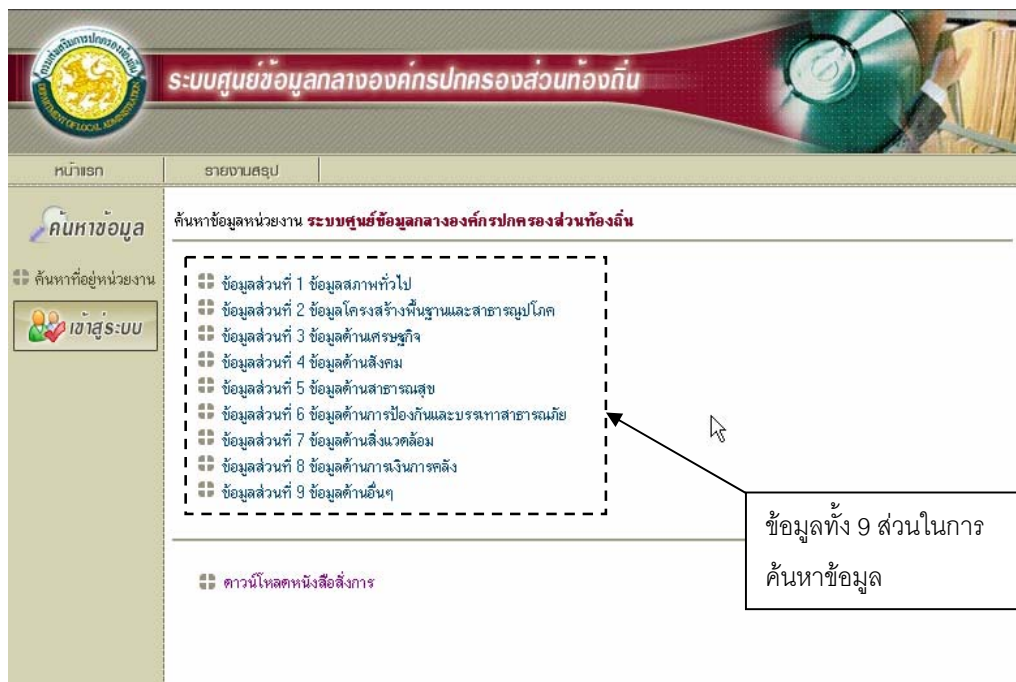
ระบบศูนย์ข้อมูลกลางองค์กรปกครองส่วนท้องถิ่น

DEPARTMENT OF LOCAL ADMINISTRATION

หน้าแรก
รายงานสรุป

ค้นหาข้อมูล
ค้นหาที่อยู่หน่วยงาน
เข้าสู่ระบบ

ค้นหาข้อมูลหน่วยงาน ระบบศูนย์ข้อมูลกลางองค์กรปกครองส่วนท้องถิ่น

ข้อมูลส่วนที่ 1 ข้อมูลสภาพทั่วไป
ข้อมูลส่วนที่ 2 ข้อมูลโครงสร้างพื้นฐานและสาธารณูปโภค
ข้อมูลส่วนที่ 3 ข้อมูลด้านเศรษฐกิจ
ข้อมูลส่วนที่ 4 ข้อมูลด้านสังคม
ข้อมูลส่วนที่ 5 ข้อมูลด้านสาธารณสุข
ข้อมูลส่วนที่ 6 ข้อมูลด้านการป้องกันและบรรเทาสาธารณภัย
ข้อมูลส่วนที่ 7 ข้อมูลด้านสิ่งแวดล้อม
ข้อมูลส่วนที่ 8 ข้อมูลด้านการเงินการคลัง
ข้อมูลส่วนที่ 9 ข้อมูลด้านอื่นๆ

ข้อมูลทั้ง 9 ส่วนในการค้นหาข้อมูล

ดาวน์โหลดหนังสือสั่งการ